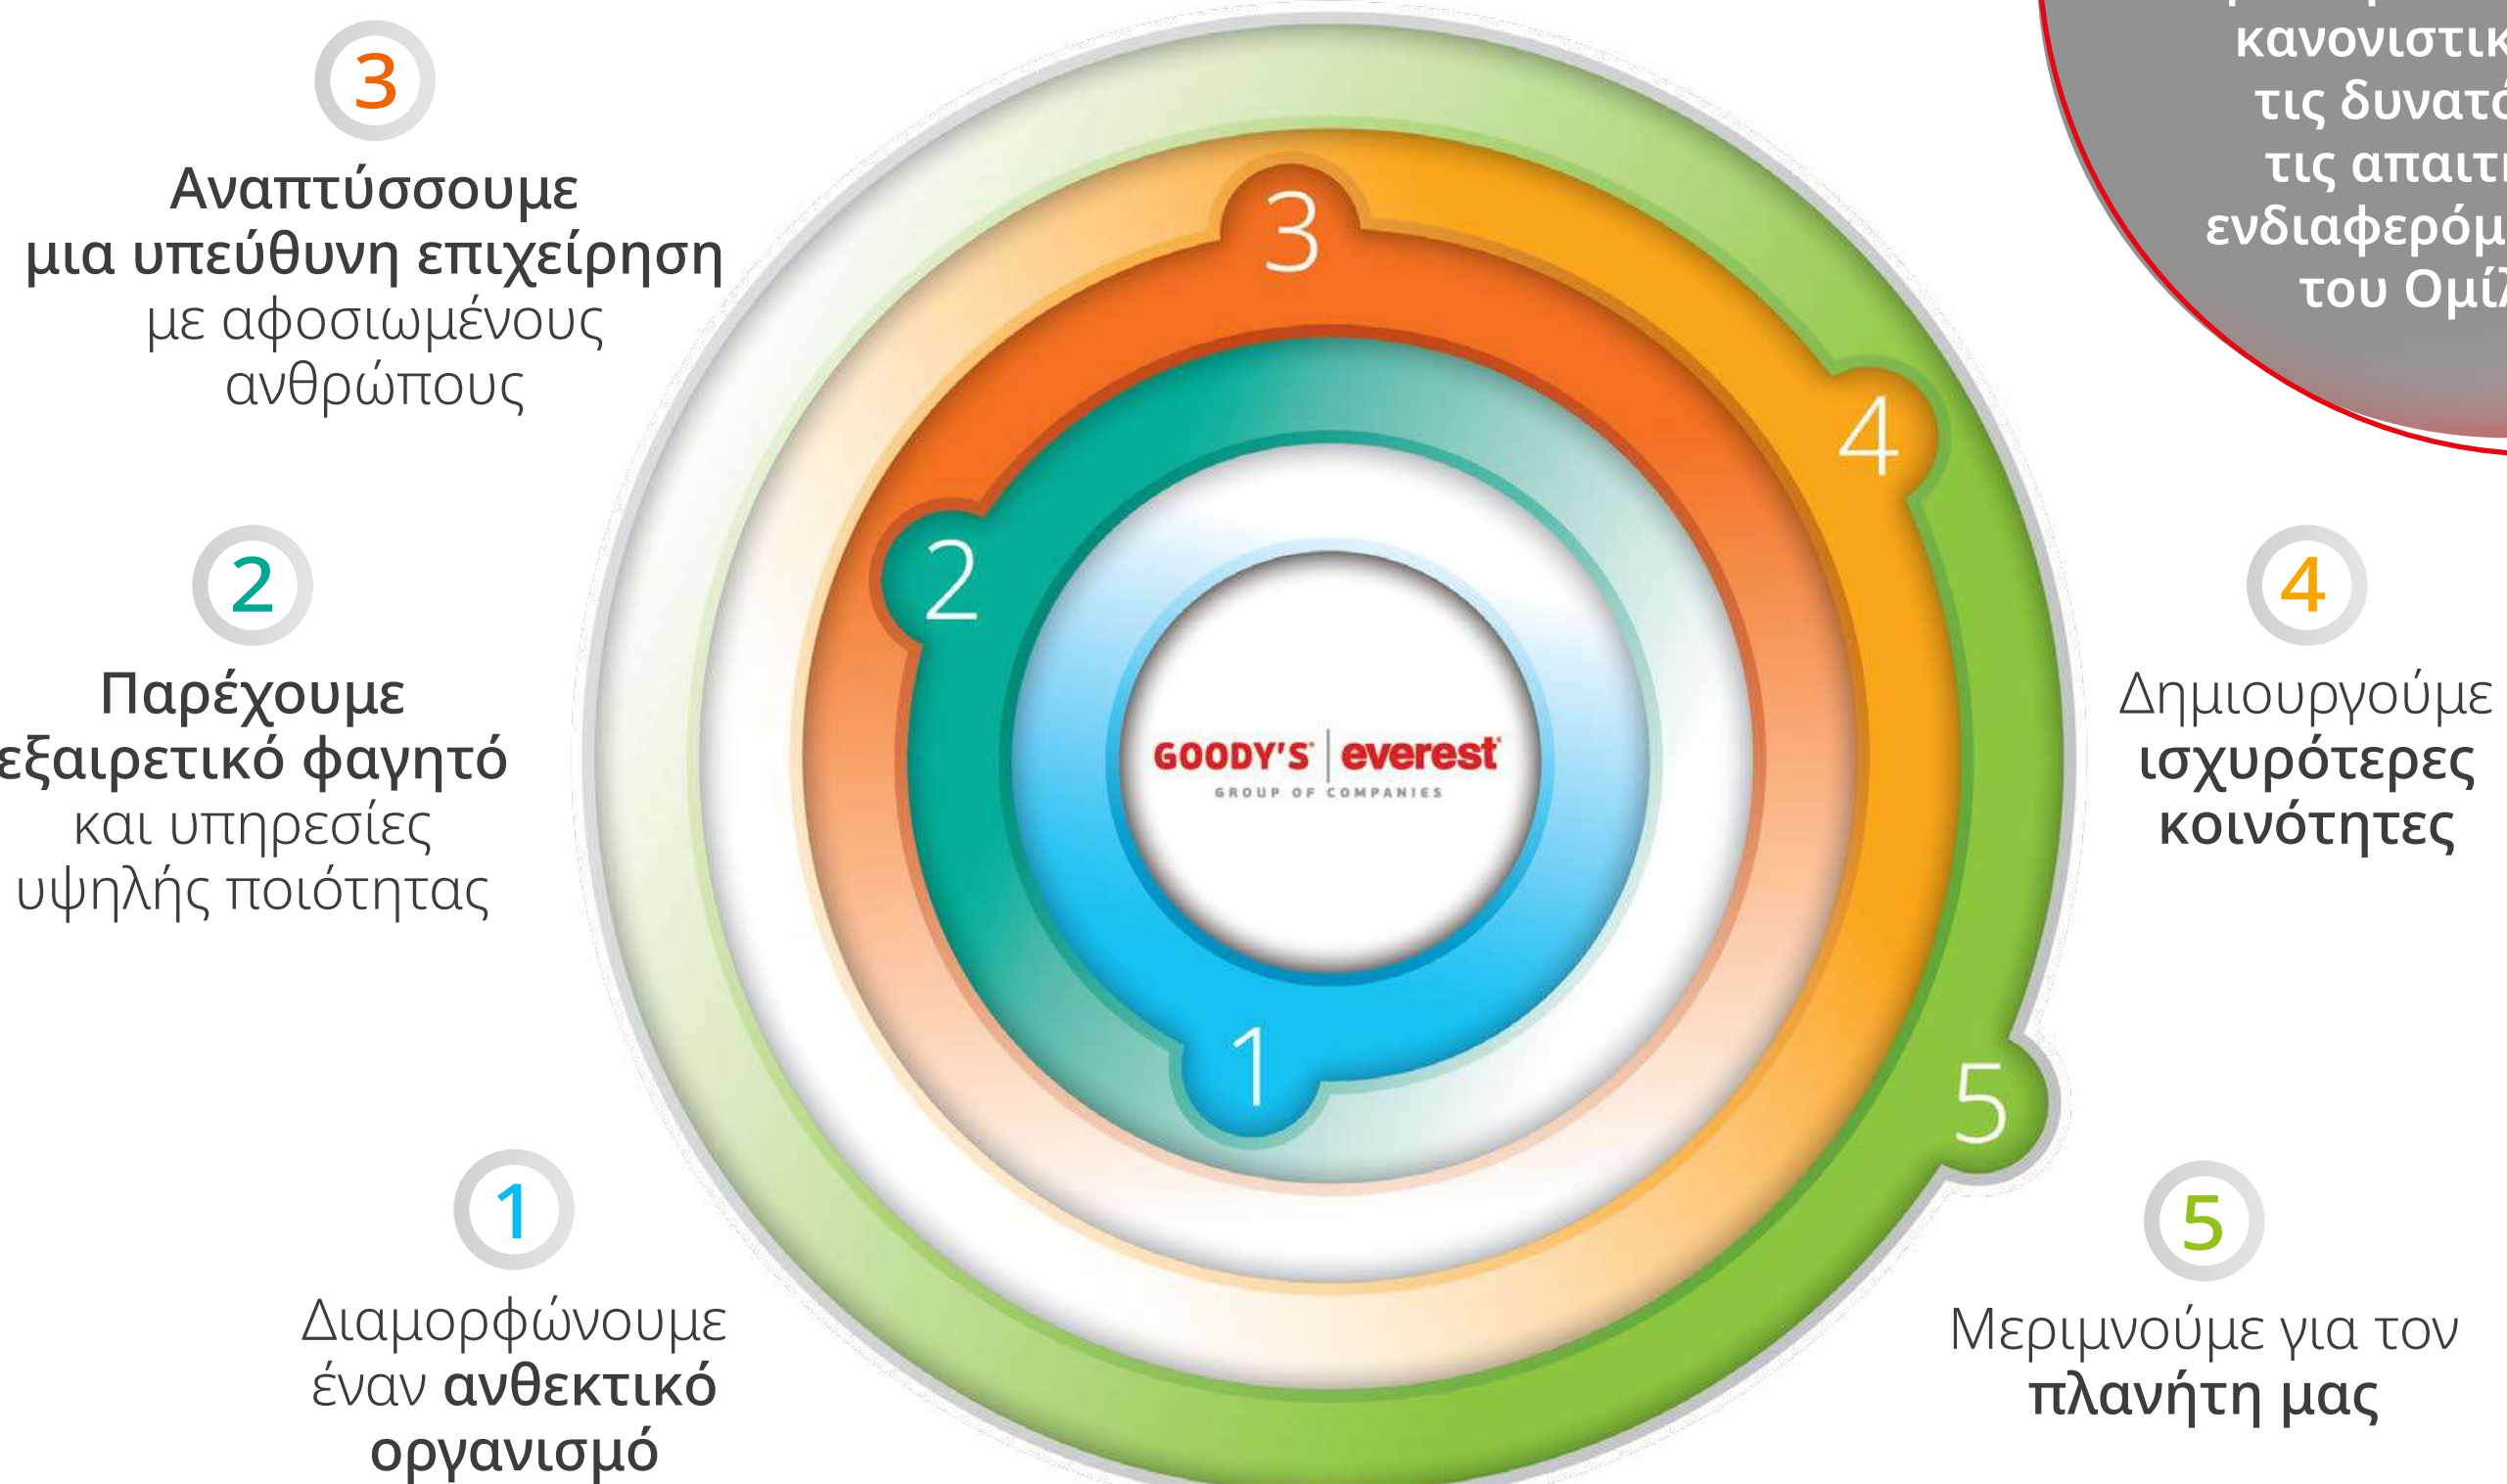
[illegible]
κανονιστικ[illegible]
τις δυνατό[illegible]
τις απαιτ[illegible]
ενδιαφερόμ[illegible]
του Ομίλ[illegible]

3

Αναπτύσσουμε μια υπεύθυνη επιχείρηση με αφοσιωμένους ανθρώπους

2

Παρέχουμε εξαιρετικό φαγητό και υπηρεσίες υψηλής ποιότητας

1

Διαμορφώνουμε έναν ανθεκτικό οργανισμό

3

4

2

GOODY'S everest
GROUP OF COMPANIES

1

5

4

Δημιουργούμε ισχυρότερες κοινότητες

5

Μεριμνούμε για τον πλανήτη μας